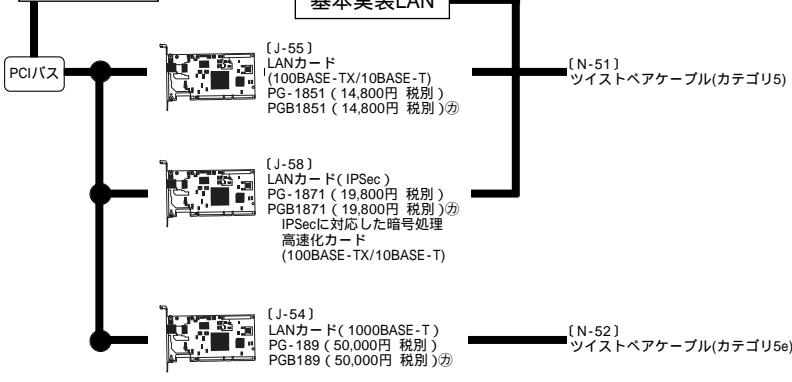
基本実装LAN

PCIバス

〔J-55〕
LANカード
(100BASE-TX/10BASE-T)
PG-1851 ( 14,800円 税別 )
PGB1851 ( 14,800円 税別 )㋕

〔N-51〕
ツイストペアケーブル(カテゴリ5)

〔J-58〕
LANカード( IPSec )
PG-1871 ( 19,800円 税別 )
PGB1871 ( 19,800円 税別 )㋕
IPSecに対応した暗号処理
高速化カード
(100BASE-TX/10BASE-T)

〔J-54〕
LANカード( 1000BASE-T )
PG-189 ( 50,000円 税別 )
PGB189 ( 50,000円 税別 )㋕

〔N-52〕
ツイストペアケーブル(カテゴリ5e)